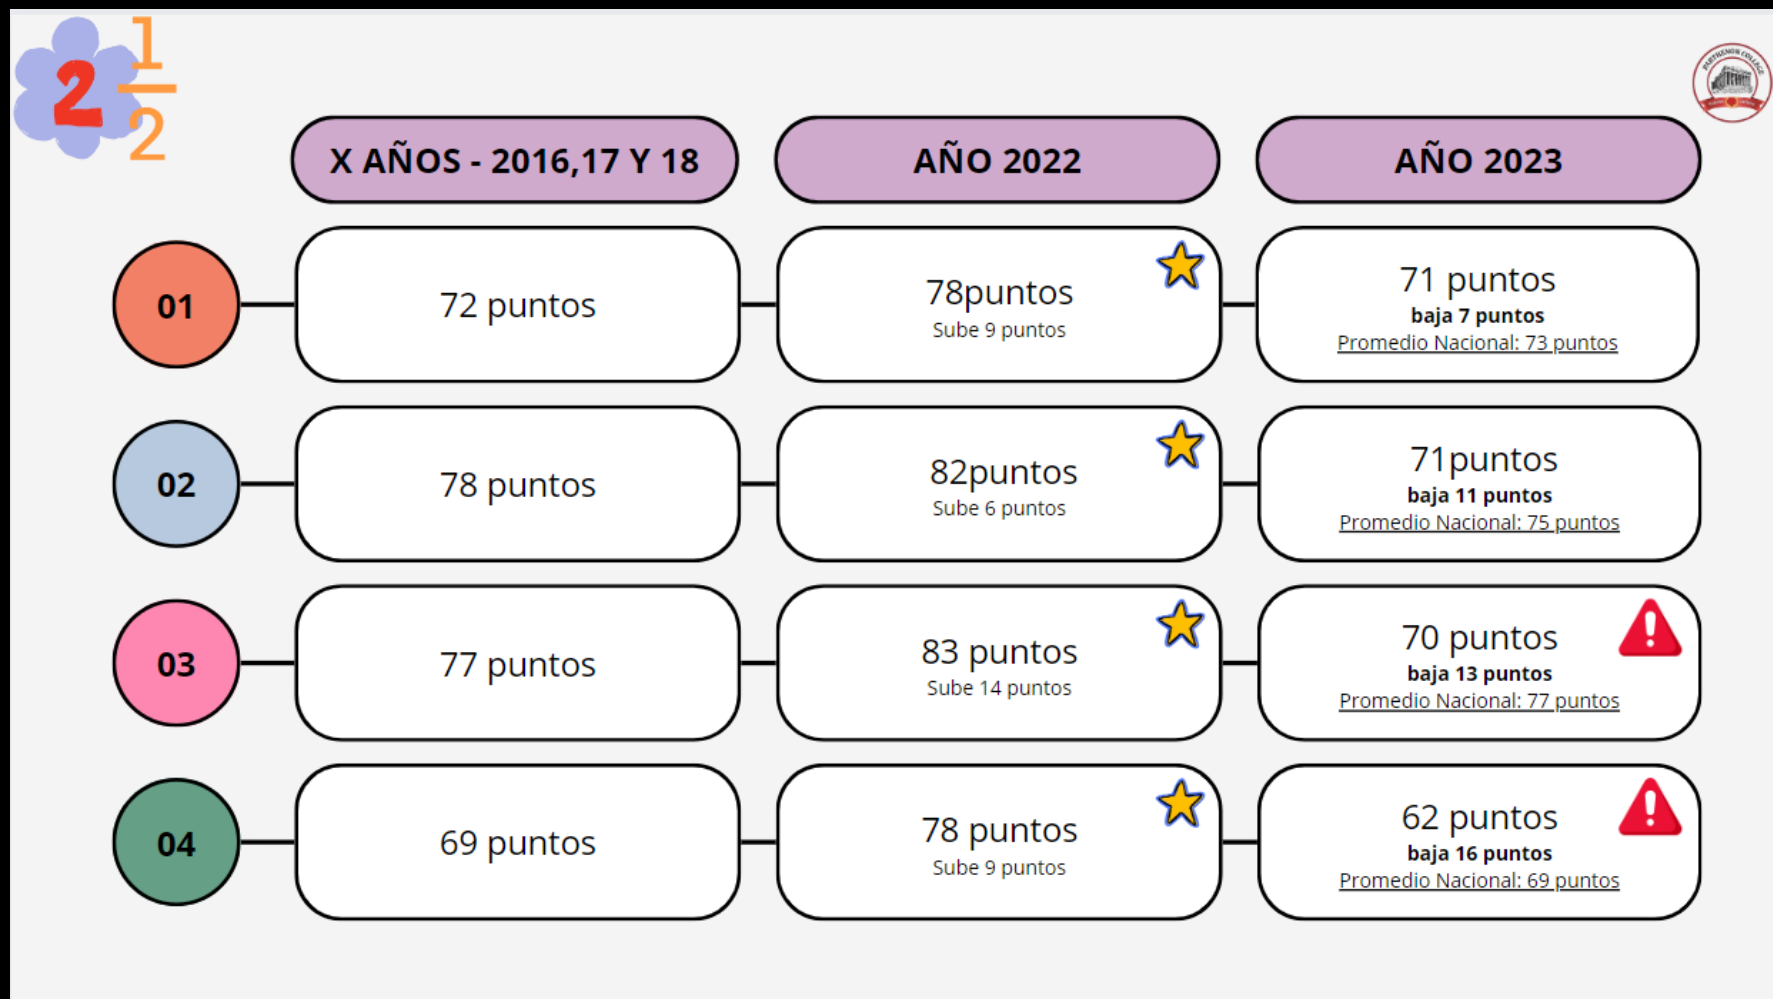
$2\frac{1}{2}$

PARTHENON COLLEGE

| | X AÑOS - 2016,17 Y 18 | AÑO 2022 | AÑO 2023 |
|---|---|---|---|
| 01 | 72 puntos | 78puntos Sube 9 puntos | 71 puntos **baja 7 puntos** Promedio Nacional: 73 puntos |
| 02 | 78 puntos | 82puntos Sube 6 puntos | 71puntos **baja 11 puntos** Promedio Nacional: 75 puntos |
| 03 | 77 puntos | 83 puntos Sube 14 puntos | 70 puntos **baja 13 puntos** Promedio Nacional: 77 puntos |
| 04 | 69 puntos | 78 puntos Sube 9 puntos | 62 puntos **baja 16 puntos** Promedio Nacional: 69 puntos |